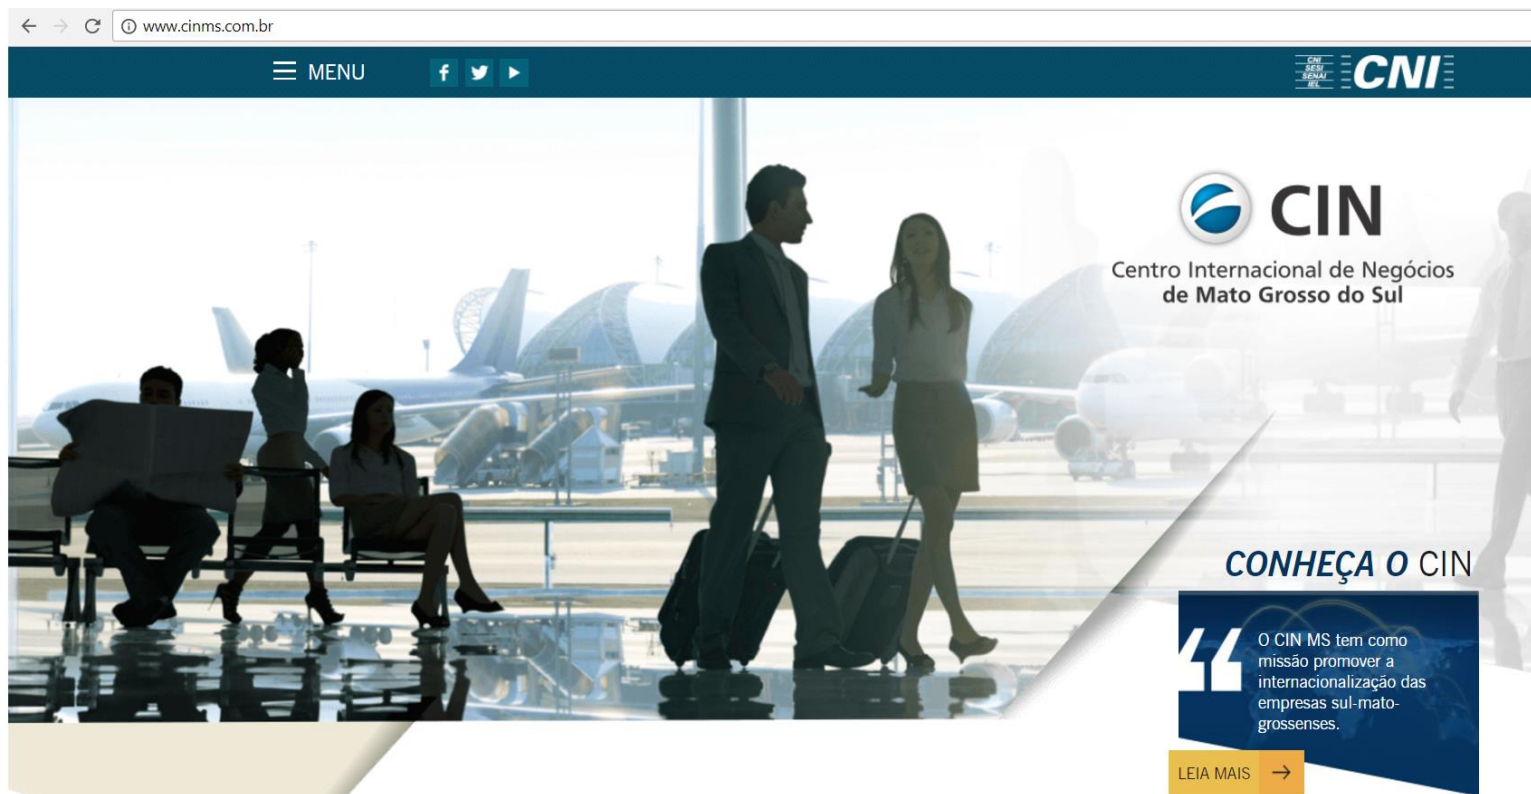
www.cinms.com.br

MENU

CNI SESI SENAI IEL

CNI

CIN

Centro Internacional de Negócios de Mato Grosso do Sul

CONHEÇA O CIN

O CIN MS tem como missão promover a internacionalização das empresas sul-mato-grossenses.

LEIA MAIS